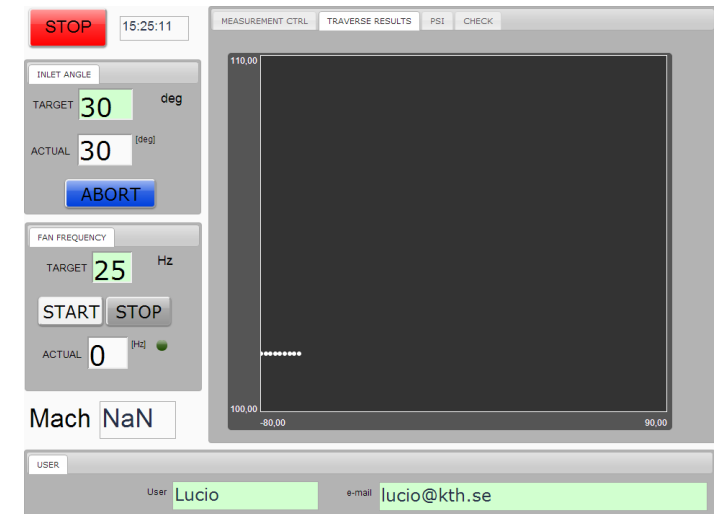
STOP

15:25:11

INLET ANGLE

TARGET 30 deg

ACTUAL 30 [deg]

ABORT

FAN FREQUENCY

TARGET 25 Hz

START STOP

ACTUAL 0 [Hz]

Mach NaN

MEASUREMENT CTRL | TRAVERSE RESULTS | PSI | CHECK

110,00

100,00

-80,00

90,00

USER

User Lucio

e-mail lucio@kth.se